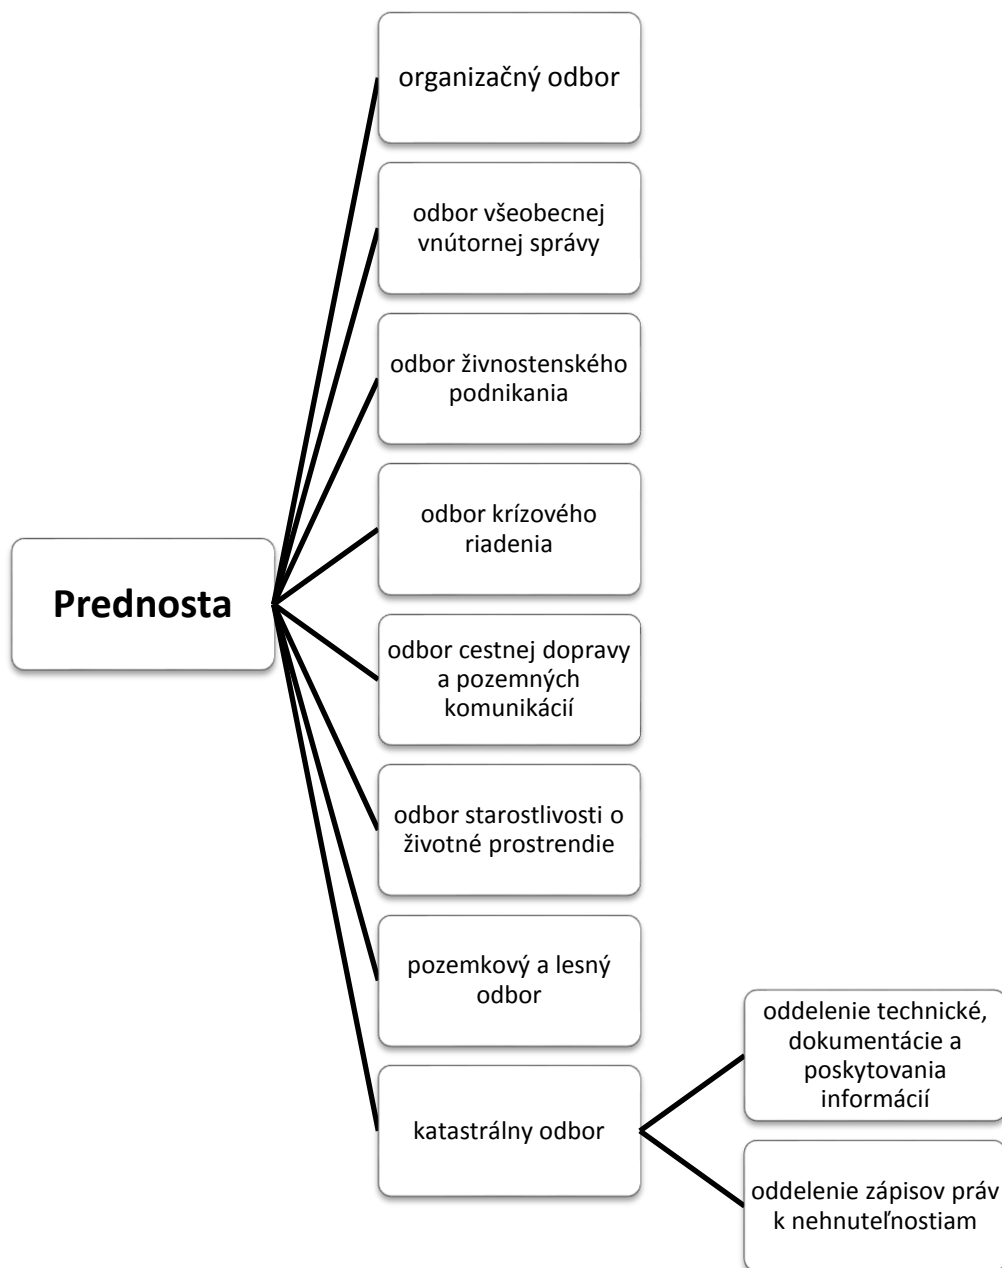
Prednosta

organizačný odbor

odbor všeobecnej vnútornej správy

odbor živnostenského podnikania

odbor krízového riadenia

odbor cestnej dopravy a pozemných komunikácií

odbor starostlivosti o životné prostrendie

pozemkový a lesný odbor

katastrálny odbor

oddelenie technické, dokumentácie a poskytovania informácií

oddelenie zápisov práv k nehnuteľnostiam